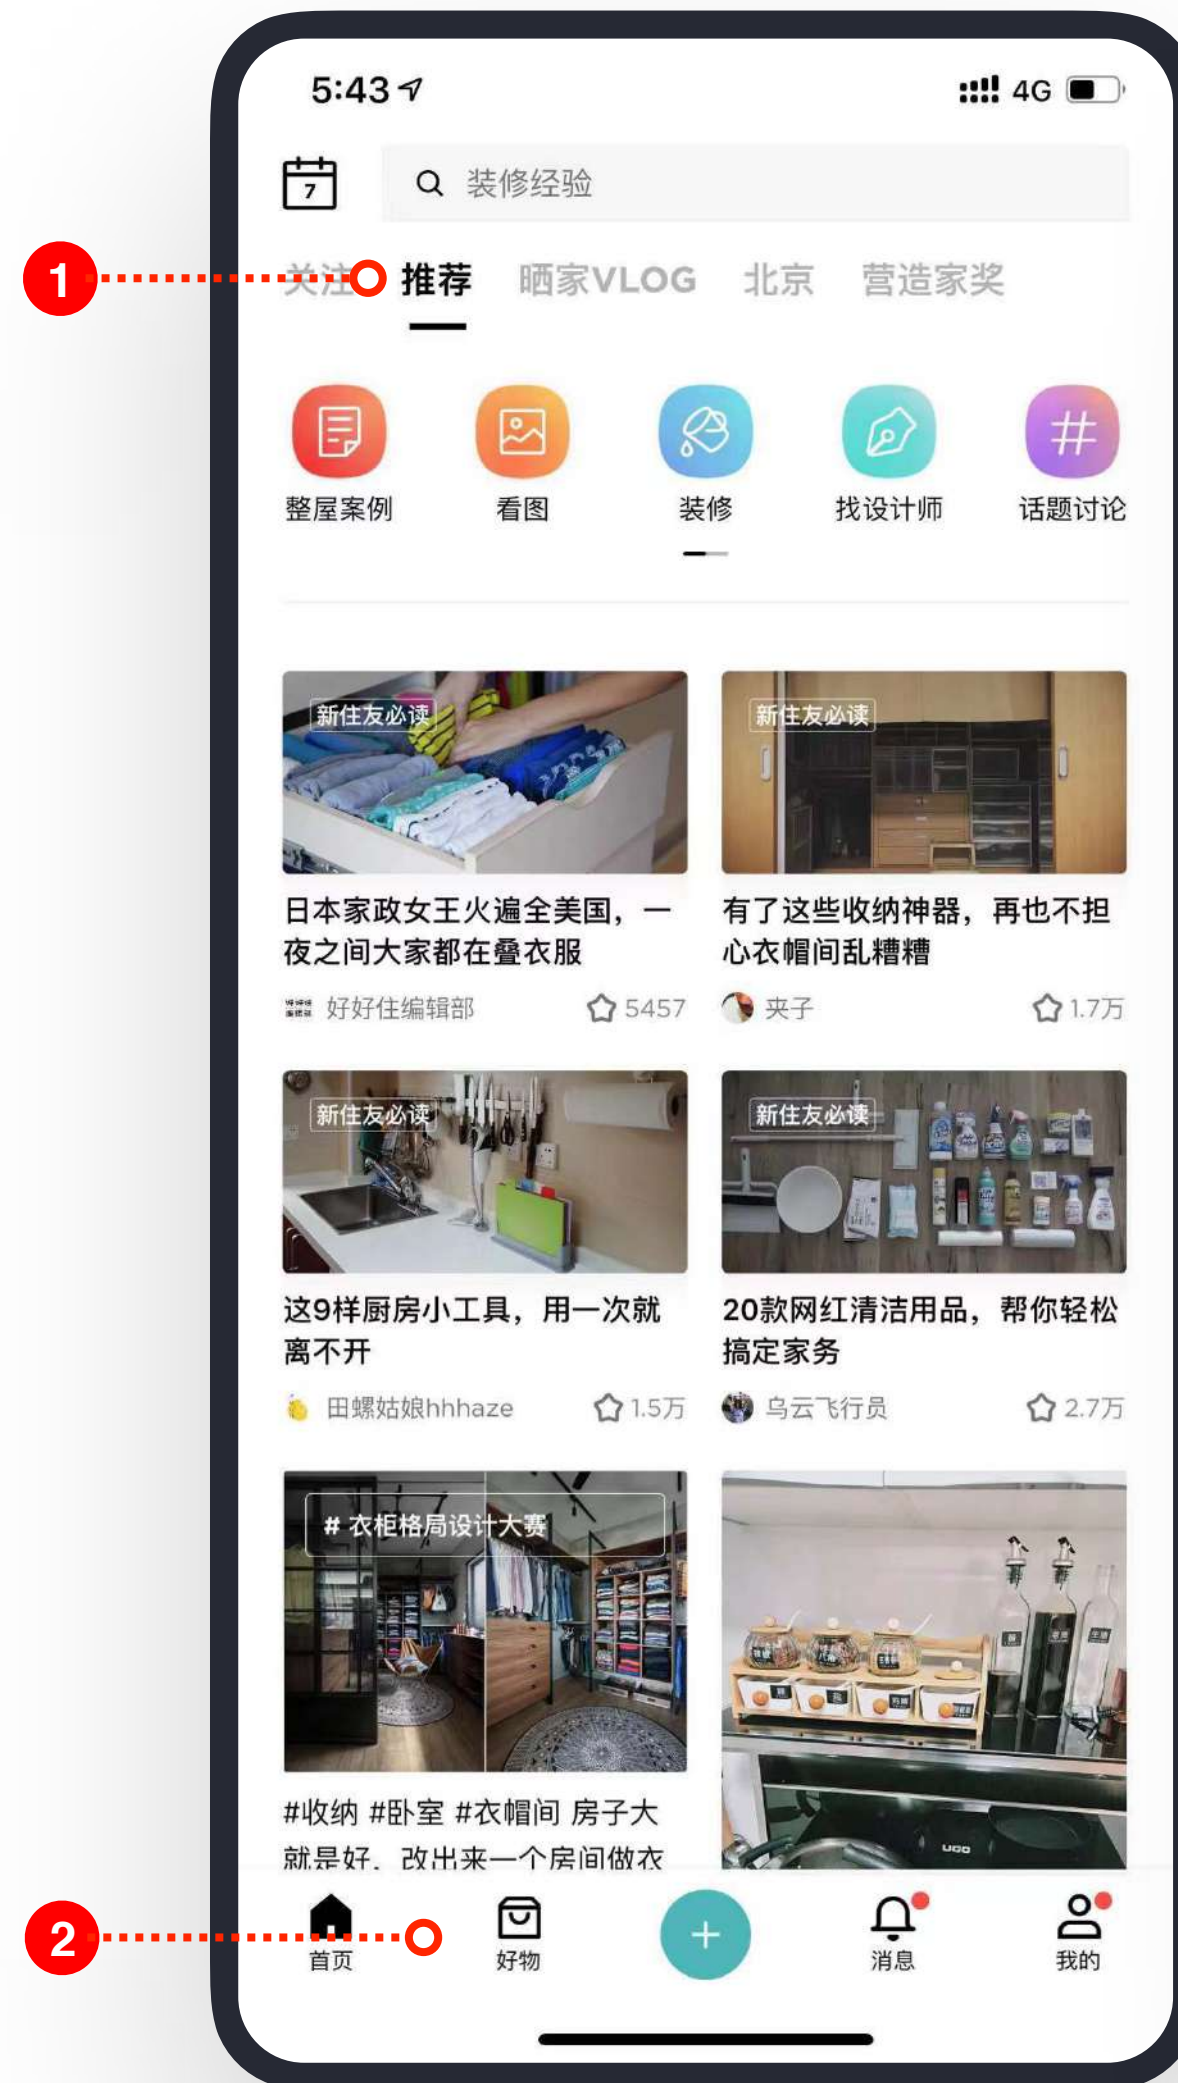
5:43

4G

7

装修经验

1

关注 推荐 晒家VLOG 北京 营造家奖

整屋案例 看图 装修 找设计师 话题讨论

新住友必读

日本家政女王火遍全美国，一夜之间大家都在叠衣服

好好住编辑部 5457

新住友必读

有了这些收纳神器，再也不担心衣帽间乱糟糟

夹子 1.7万

新住友必读

这9样厨房小工具，用一次就离不开

田螺姑娘hhhaze 1.5万

新住友必读

20款网红清洁用品，帮你轻松搞定家务

乌云飞行员 2.7万

# 衣柜格局设计大赛

#收纳 #卧室 #衣帽间 房子大就是好，改出来一个房间做衣

2

首页 好物 + 消息 我的